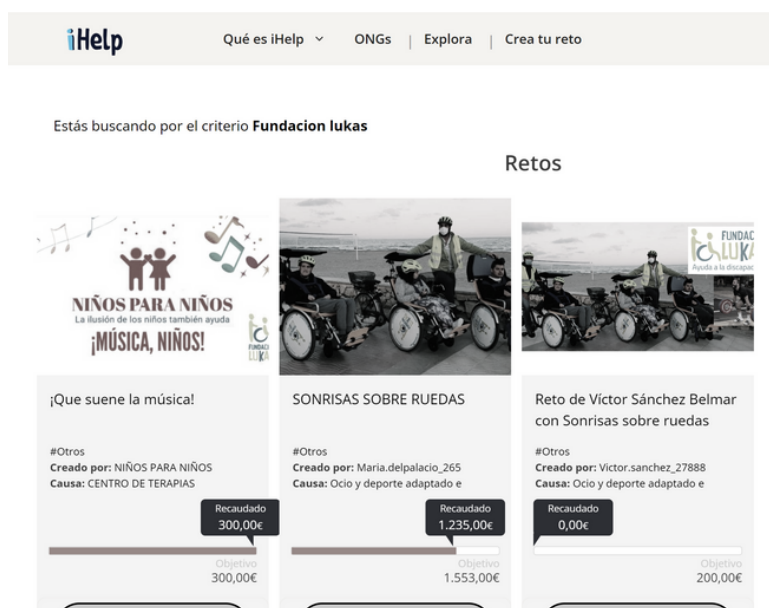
iHelp Qué es iHelp ONGs | Explora | Crea tu reto

Estás buscando por el criterio **Fundacion lukas**

Retos

NIÑOS PARA NIÑOS
La ilusión de los niños también ayuda
¡MÚSICA, NIÑOS!
FUNDACI LUKA

¡Que suene la música!

#Otros
**Creado por:** NIÑOS PARA NIÑOS
**Causa:** CENTRO DE TERAPIAS

Recaudado
300,00€

Objetivo
300,00€

SONRISAS SOBRE RUEDAS

#Otros
**Creado por:** Maria.delpalacio_265
**Causa:** Ocio y deporte adaptado e

Recaudado
1.235,00€

Objetivo
1.553,00€

FUNDAC LUK
Ayuda a la discapac

Reto de Víctor Sánchez Belmar con Sonrisas sobre ruedas

#Otros
**Creado por:** Victor.sanchez_27888
**Causa:** Ocio y deporte adaptado e

Recaudado
0,00€

Objetivo
200,00€